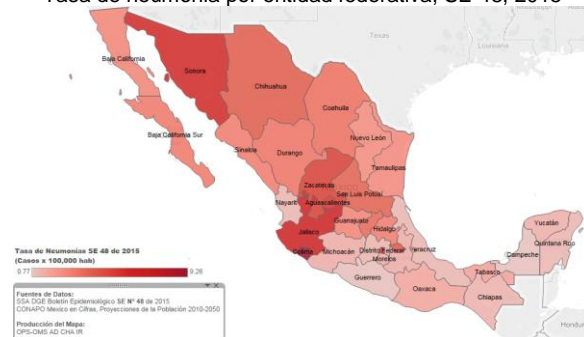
Tasa de neumonía por entidad federativa, SE 48, 2015

Texas
Luisiana
Baja California
Sonora
Chihuahua
Coahuila
Nuevo León
Baja California Sur
Sinaloa
Durango
Tamaulipas
Zacatecas
San Luis Potosí
Aguascalientes
Nayarit
Guanajuato
Hidalgo
Yucatán
Jalisco
Quintana Roo
Colima
Michoacán
Distrito Federal
Veracruz
Morelos
Campeche
Tabasco
Guerrero
Oaxaca
Chiapas
Hondu

Tasa de Neumonías SE 48 de 2015
(Casos x 100,000 hab)
0.77
9.26

Fuentes de Datos:
SSA DGE Boletín Epidemiológico SE Nº 48 de 2015
CONAPO Mexico en Cifras, Proyecciones de la Población 2010-2050

Producción del Mapa:
OPS-OMS AD CHA IR